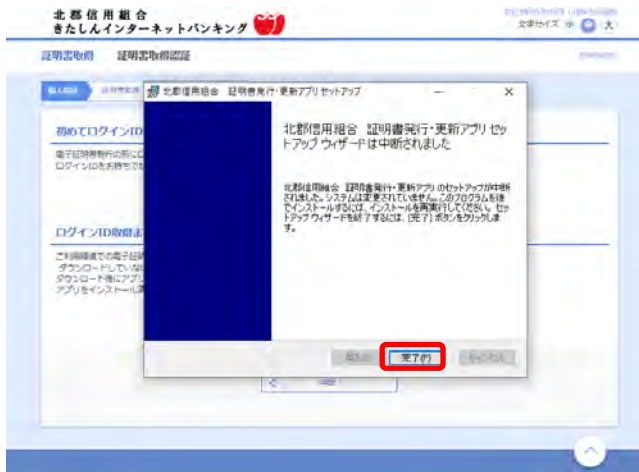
北都信用組合
きたしんインターネットバンキング

文字サイズ 中 大

証明書取得　証明書取得認証

初めてログインID

ログインID取得

北都信用組合 証明書発行・更新アプリ セットアップ

×

北都信用組合 証明書発行・更新アプリ セットアップ ウィザードは中断されました

北都信用組合 証明書発行・更新アプリ のセットアップが中断されました。システムは変更されていません。このプログラムを後でインストールするには、インストールを再実行してください。セットアップ ウィザードを終了するには、[完了] ボタンをクリックします。

戻る(B)

完了(F)

キャンセル